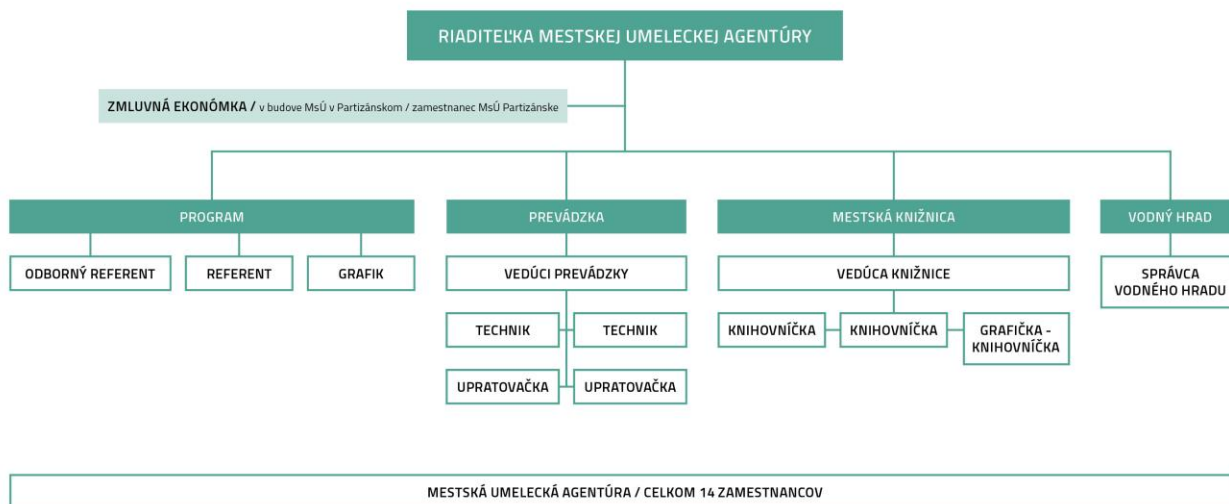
RIADITEĽKA MESTSKEJ UMELECKEJ AGENTÚRY

ZMLUVNÁ EKONÓMKA / v budove MsÚ v Partizánskom / zamestnanec MsÚ Partizánske

PROGRAM

ODBORNÝ REFERENT

REFERENT

GRAFIK

PREVÁDZKA

VEDÚCI PREVÁDZKY

TECHNIK

TECHNIK

UPRATOVAČKA

UPRATOVAČKA

MESTSKÁ KNIŽNICA

VEDÚCA KNIŽNICE

KNIHOVNÍČKA

KNIHOVNÍČKA

GRAFIČKA - KNIHOVNÍČKA

VODNÝ HRAD

SPRÁVCA VODNÉHO HRADU

MESTSKÁ UMELECKÁ AGENTÚRA / CELKOM 14 ZAMESTNANCOV